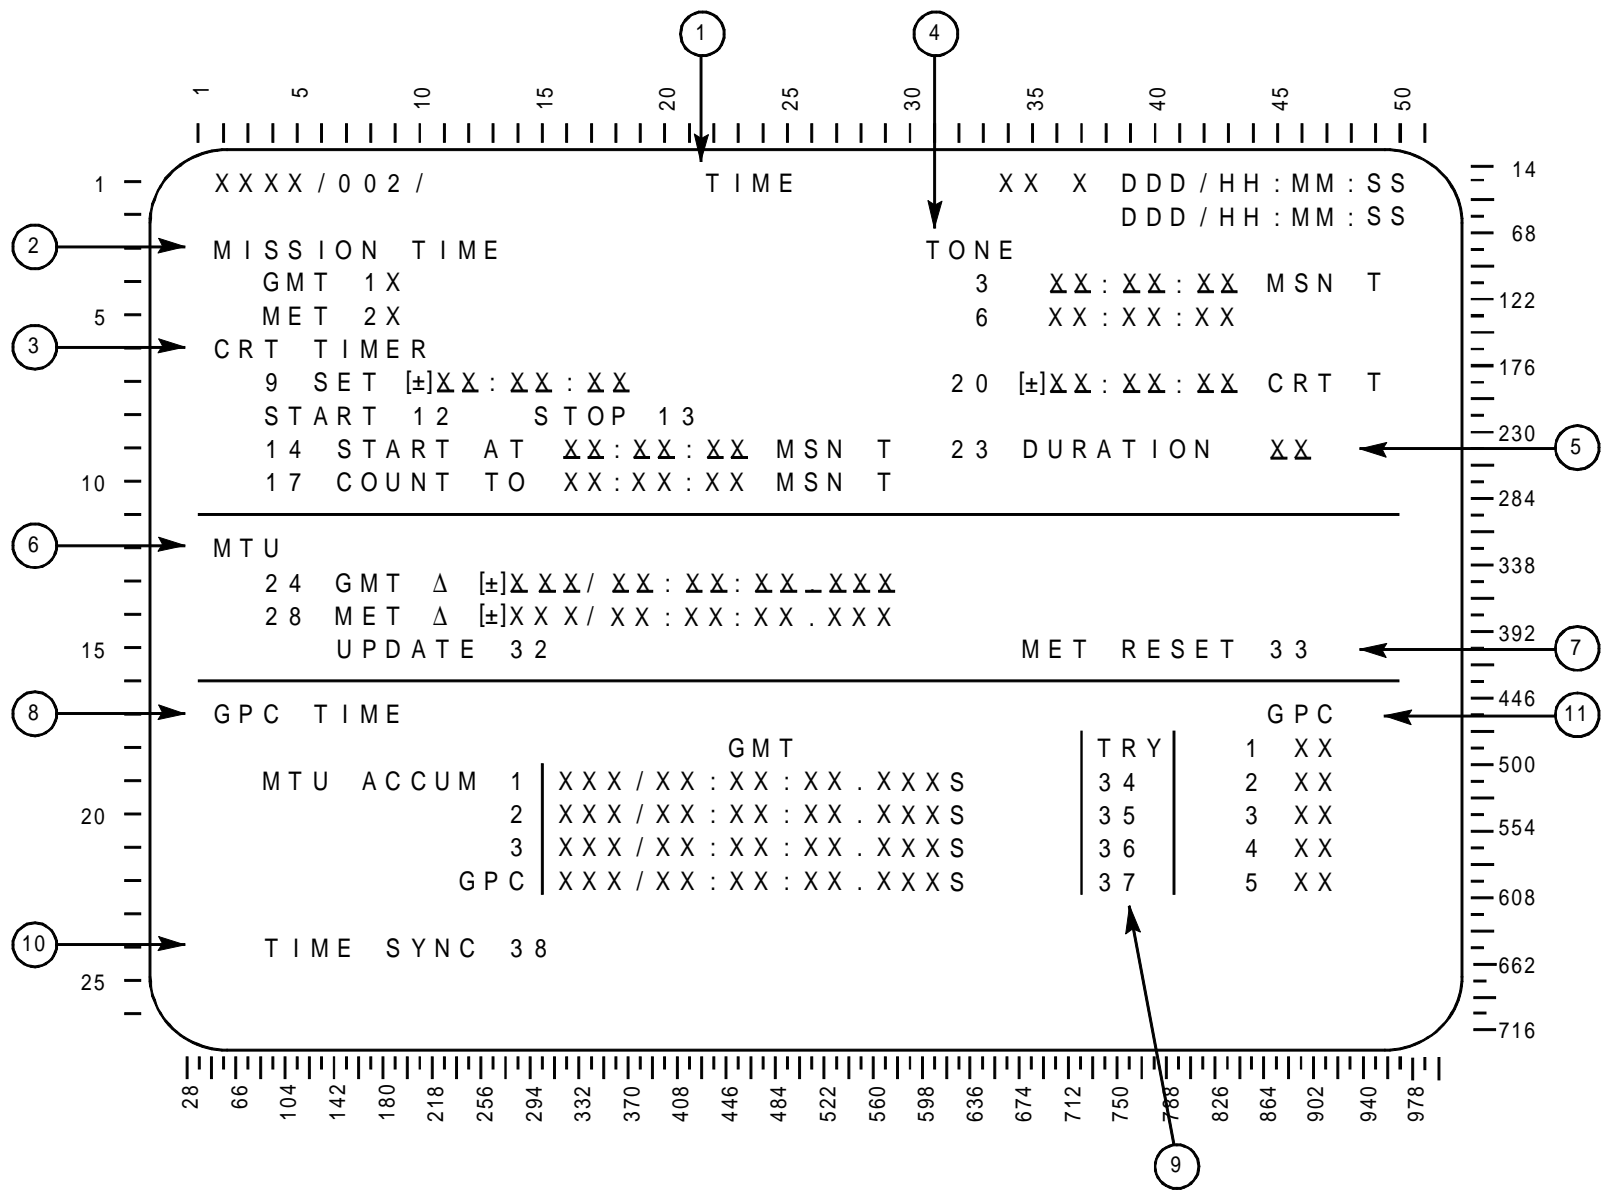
1 5 10 15 20 25 30 35 40 45 50

1 2 3 4 5 6 7 8 9 10 11

XXXX/002/ TIME XX X DDD/HH:MM:SS
DDD/HH:MM:SS

MISSION TIME
GMT 1X
MET 2X

TONE
3 XX:XX:XX MSN T
6 XX:XX:XX

CRT TIMER
9 SET [±]XX:XX:XX
START 12 STOP 13
14 START AT XX:XX:XX MSN T
17 COUNT TO XX:XX:XX MSN T

20 [±]XX:XX:XX CRT T
23 DURATION XX

MTU
24 GMT Δ [±]XXX/XX:XX:XX.XXX
28 MET Δ [±]XXX/XX:XX:XX.XXX
UPDATE 32
MET RESET 33

GPC TIME

| | GMT | TRY | GPC |
|---|---|---|---|
| MTU ACCUM 1 | XXX/XX:XX:XX.XXXS | 34 | 1 XX |
| 2 | XXX/XX:XX:XX.XXXS | 35 | 2 XX |
| 3 | XXX/XX:XX:XX.XXXS | 36 | 3 XX |
| GPC | XXX/XX:XX:XX.XXXS | 37 | 4 XX |
| | | | 5 XX |

TIME SYNC 38

1 5 10 15 20 25

14 68 122 176 230 284 338 392 446 500 554 608 662 716

28 66 104 142 180 218 256 294 332 370 408 446 484 522 560 598 636 674 712 750 788 826 864 902 940 978